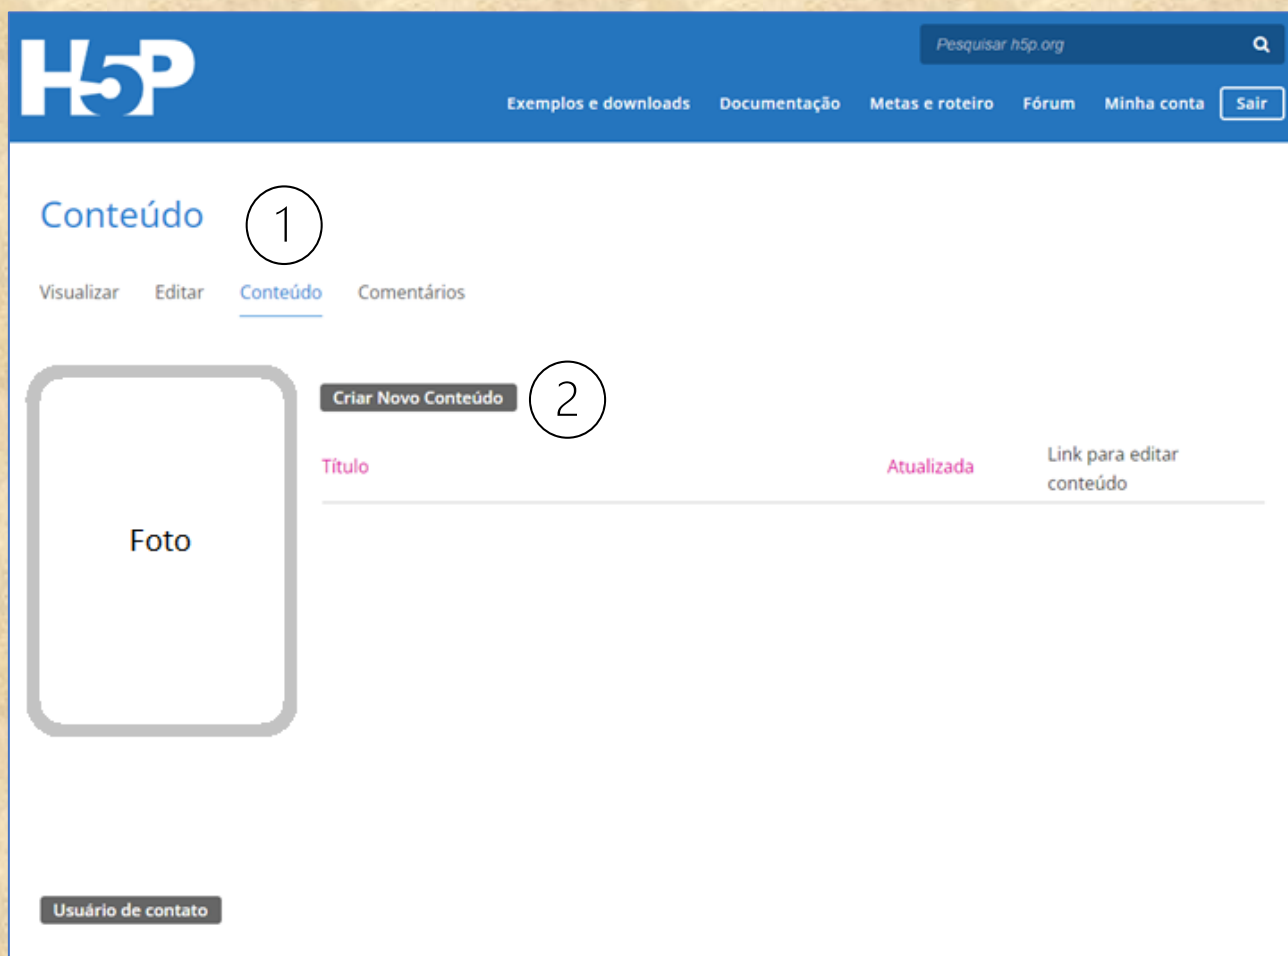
H5P

Pesquisar h5p.org

Exemplos e downloads Documentação Metas e roteiro Fórum Minha conta Sair

Conteúdo

1

Visualizar Editar Conteúdo Comentários

Foto

Criar Novo Conteúdo

2

| Título | Atualizada | Link para editar conteúdo |
|---|---|---|

Usuário de contato